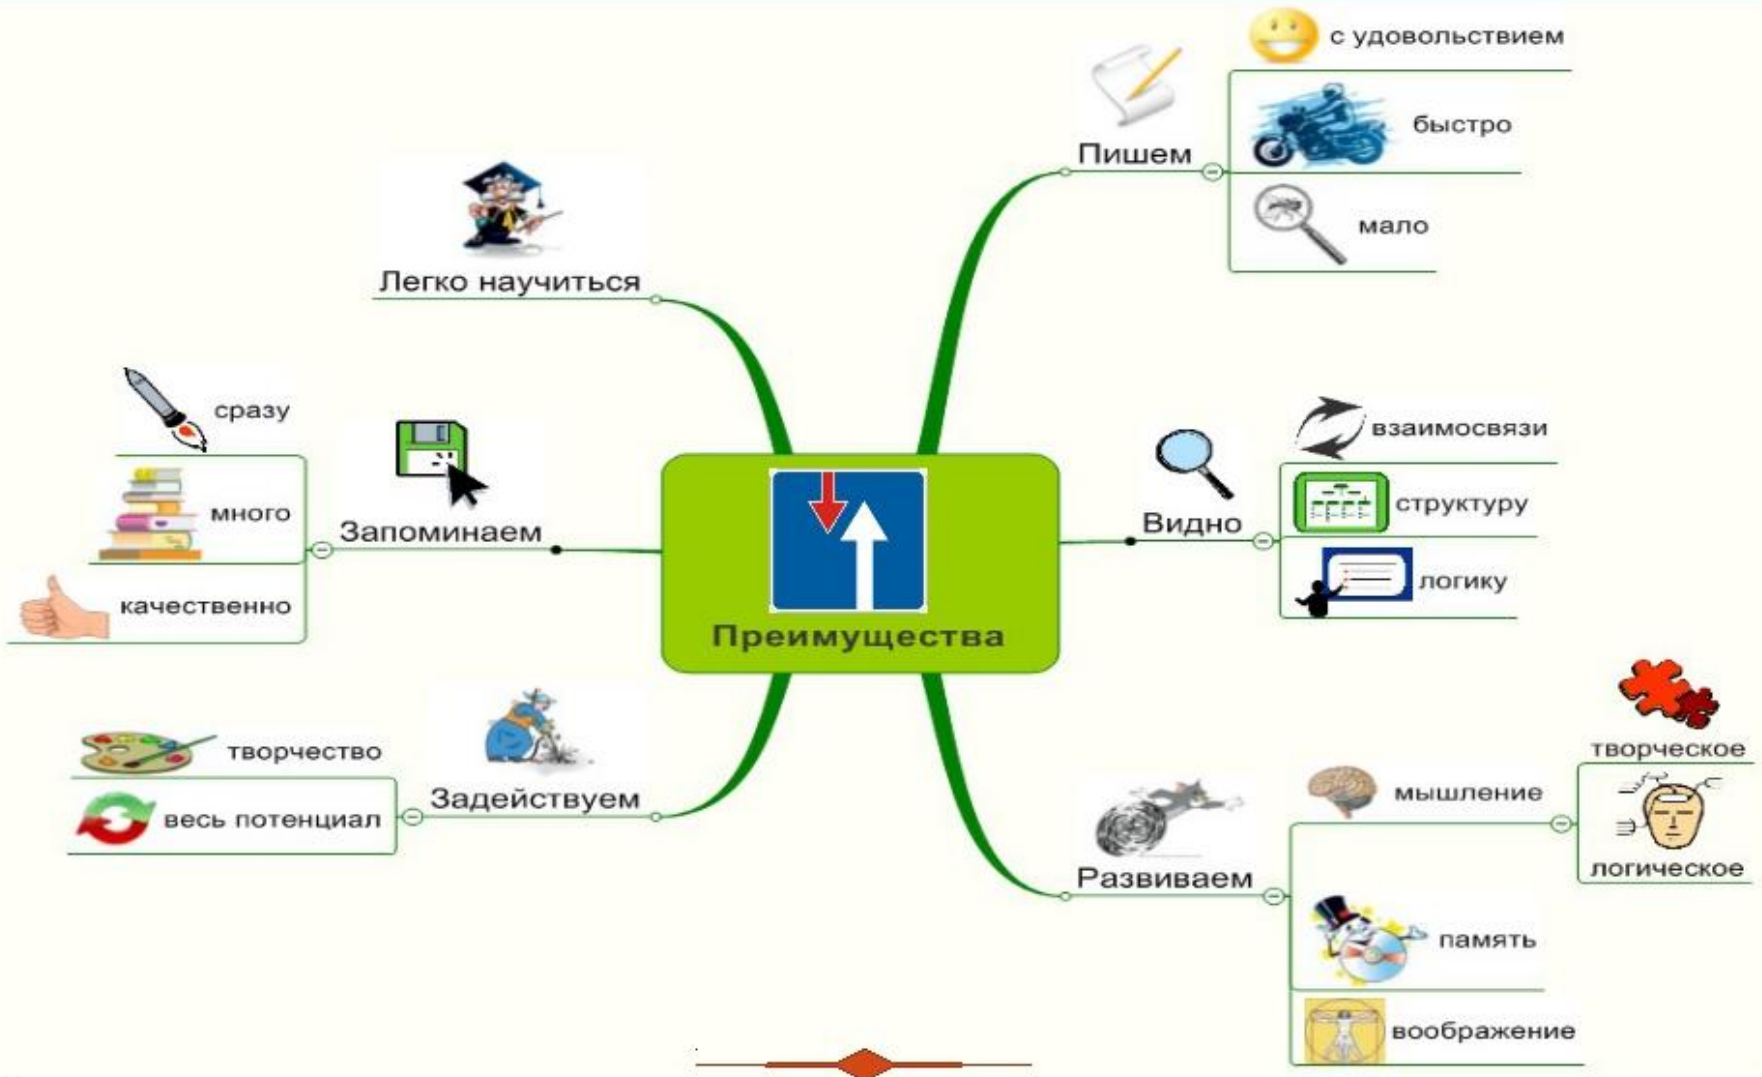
Преимущества

Легко научиться

Запоминаем
сразу
много
качественно

Задействуем
творчество
весь потенциал

Пишем
с удовольствием
быстро
мало

Видно
взаимосвязи
структуру
логику

Развиваем
мышление
творческое
логическое
память
воображение